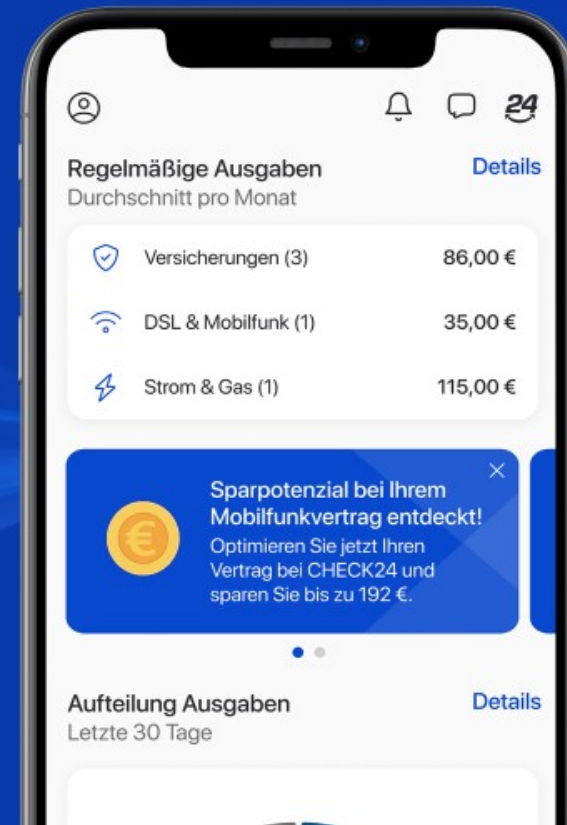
24

Regelmäßige Ausgaben
Durchschnitt pro Monat

Details

| | |
|---|---|
| Versicherungen (3) | 86,00 € |
| DSL & Mobilfunk (1) | 35,00 € |
| Strom & Gas (1) | 115,00 € |

Sparpotenzial bei Ihrem Mobilfunkvertrag entdeckt!
Optimieren Sie jetzt Ihren Vertrag bei CHECK24 und sparen Sie bis zu 192 €.

Aufteilung Ausgaben
Letzte 30 Tage

Details